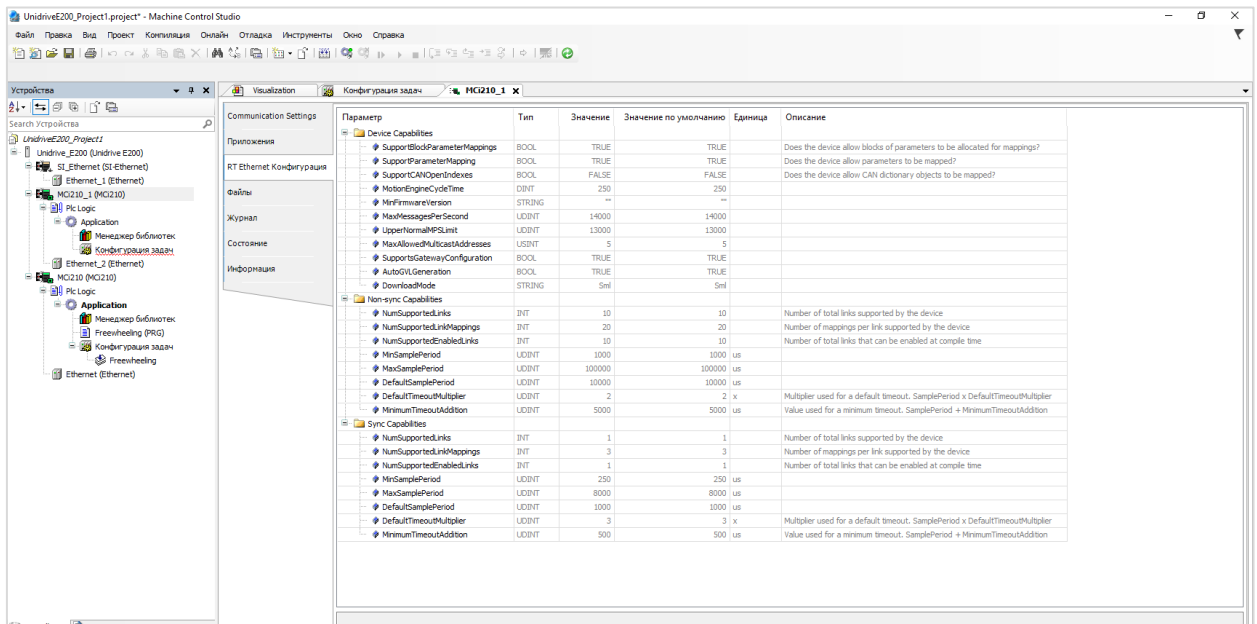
UnidriveE200_Project1.project* - Machine Control Studio

Файл Правка Вид Проект Компиляция Онлайн Отладка Инструменты Окно Справка

Устройства

Search Устройства

UnidriveE200_Project1
Unidrive_E200 (Unidrive E200)
SI_Ethernet (SI-Ethernet)
Ethernet_1 (Ethernet)
MCi210_1 (MCi210)
Plc Logic
Application
Менеджер библиотек
Конфигурация задач
Ethernet_2 (Ethernet)
MCi210 (MCi210)
Plc Logic
Application
Менеджер библиотек
Freewheeling (PRG)
Конфигурация задач
Freewheeling
Ethernet (Ethernet)

Visualization | Конфигурация задач | MCi210_1

Communication Settings
Приложения
RT Ethernet Конфигурация
Файлы
Журнал
Состояние
Информация

| Параметр | Тип | Значение | Значение по умолчанию | Единица | Описание |
|---|---|---|---|---|---|
| Device Capabilities | | | | | |
| SupportBlockParameterMappings | BOOL | TRUE | TRUE | | Does the device allow blocks of parameters to be allocated for mappings? |
| SupportParameterMapping | BOOL | TRUE | TRUE | | Does the device allow parameters to be mapped? |
| SupportCANOpenIndexes | BOOL | FALSE | FALSE | | Does the device allow CAN dictionary objects to be mapped? |
| MotionEngineCycleTime | DINT | 250 | 250 | | |
| MinFirmwareVersion | STRING | "" | "" | | |
| MaxMessagesPerSecond | UDINT | 14000 | 14000 | | |
| UpperNormalMPSLimit | UDINT | 13000 | 13000 | | |
| MaxAllowedMulticastAddresses | USINT | 5 | 5 | | |
| SupportsGatewayConfiguration | BOOL | TRUE | TRUE | | |
| AutoGVLGeneration | BOOL | TRUE | TRUE | | |
| DownloadMode | STRING | Sml | Sml | | |
| Non-sync Capabilities | | | | | |
| NumSupportedLinks | INT | 10 | 10 | | Number of total links supported by the device |
| NumSupportedLinkMappings | INT | 20 | 20 | | Number of mappings per link supported by the device |
| NumSupportedEnabledLinks | INT | 10 | 10 | | Number of total links that can be enabled at compile time |
| MinSamplePeriod | UDINT | 1000 | 1000 | us | |
| MaxSamplePeriod | UDINT | 100000 | 100000 | us | |
| DefaultSamplePeriod | UDINT | 10000 | 10000 | us | |
| DefaultTimeoutMultiplier | UDINT | 2 | 2 | x | Multiplier used for a default timeout. SamplePeriod x DefaultTimeoutMultiplier |
| MinimumTimeoutAddition | UDINT | 5000 | 5000 | us | Value used for a minimum timeout. SamplePeriod + MinimumTimeoutAddition |
| Sync Capabilities | | | | | |
| NumSupportedLinks | INT | 1 | 1 | | Number of total links supported by the device |
| NumSupportedLinkMappings | INT | 3 | 3 | | Number of mappings per link supported by the device |
| NumSupportedEnabledLinks | INT | 1 | 1 | | Number of total links that can be enabled at compile time |
| MinSamplePeriod | UDINT | 250 | 250 | us | |
| MaxSamplePeriod | UDINT | 8000 | 8000 | us | |
| DefaultSamplePeriod | UDINT | 1000 | 1000 | us | |
| DefaultTimeoutMultiplier | UDINT | 3 | 3 | x | Multiplier used for a default timeout. SamplePeriod x DefaultTimeoutMultiplier |
| MinimumTimeoutAddition | UDINT | 500 | 500 | us | Value used for a minimum timeout. SamplePeriod + MinimumTimeoutAddition |